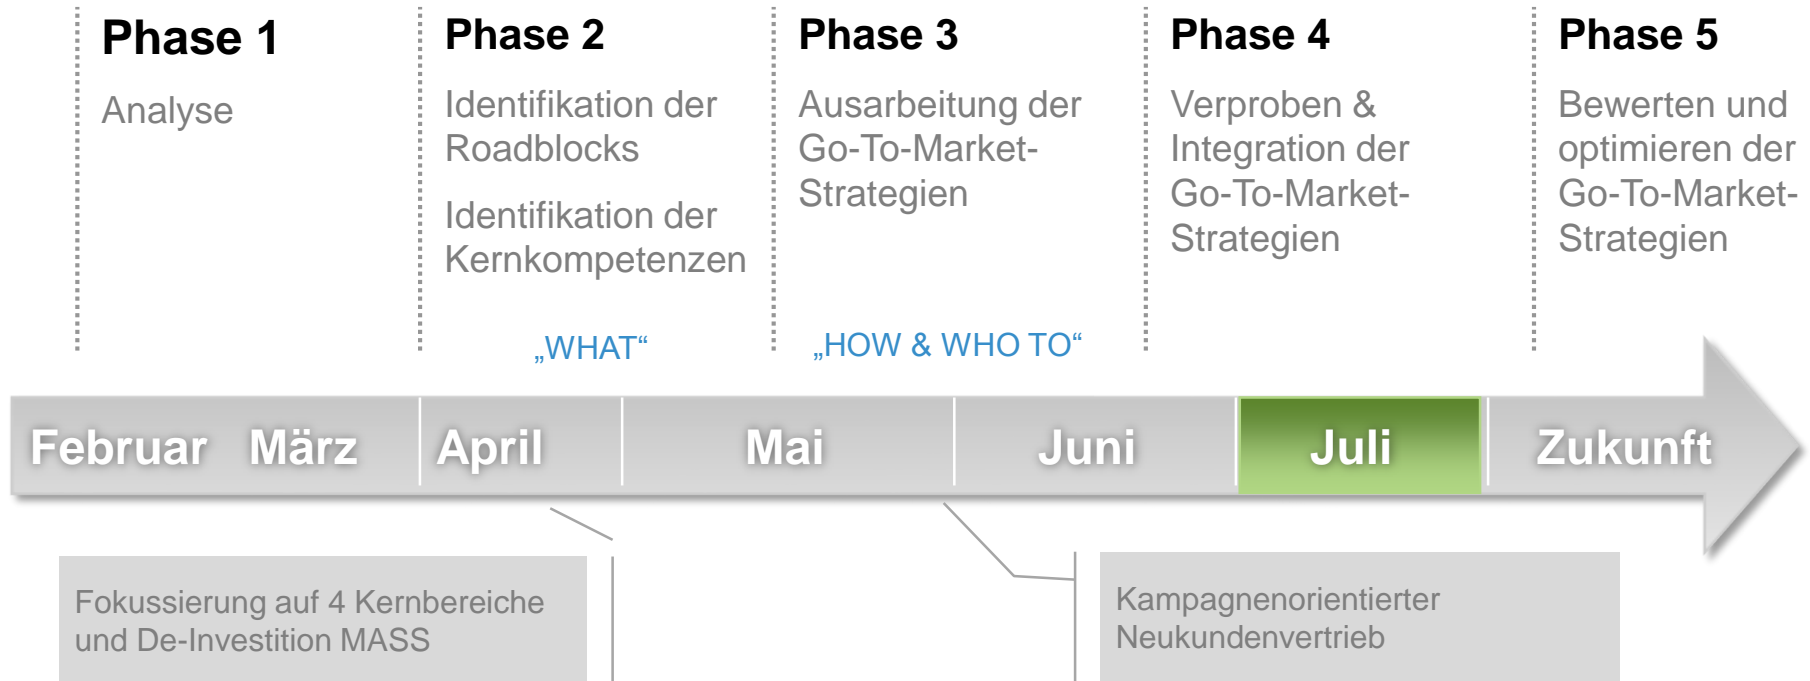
Phase 1
Analyse

Phase 2
Identifikation der Roadblocks

Identifikation der Kernkompetenzen

„WHAT“

Phase 3
Ausarbeitung der Go-To-Market-Strategien

„HOW & WHO TO“

Phase 4
Verproben & Integration der Go-To-Market-Strategien

Phase 5
Bewerten und optimieren der Go-To-Market-Strategien

Februar März April Mai Juni Juli Zukunft

Fokussierung auf 4 Kernbereiche und De-Investition MASS

Kampagnenorientierter Neukundenvertrieb